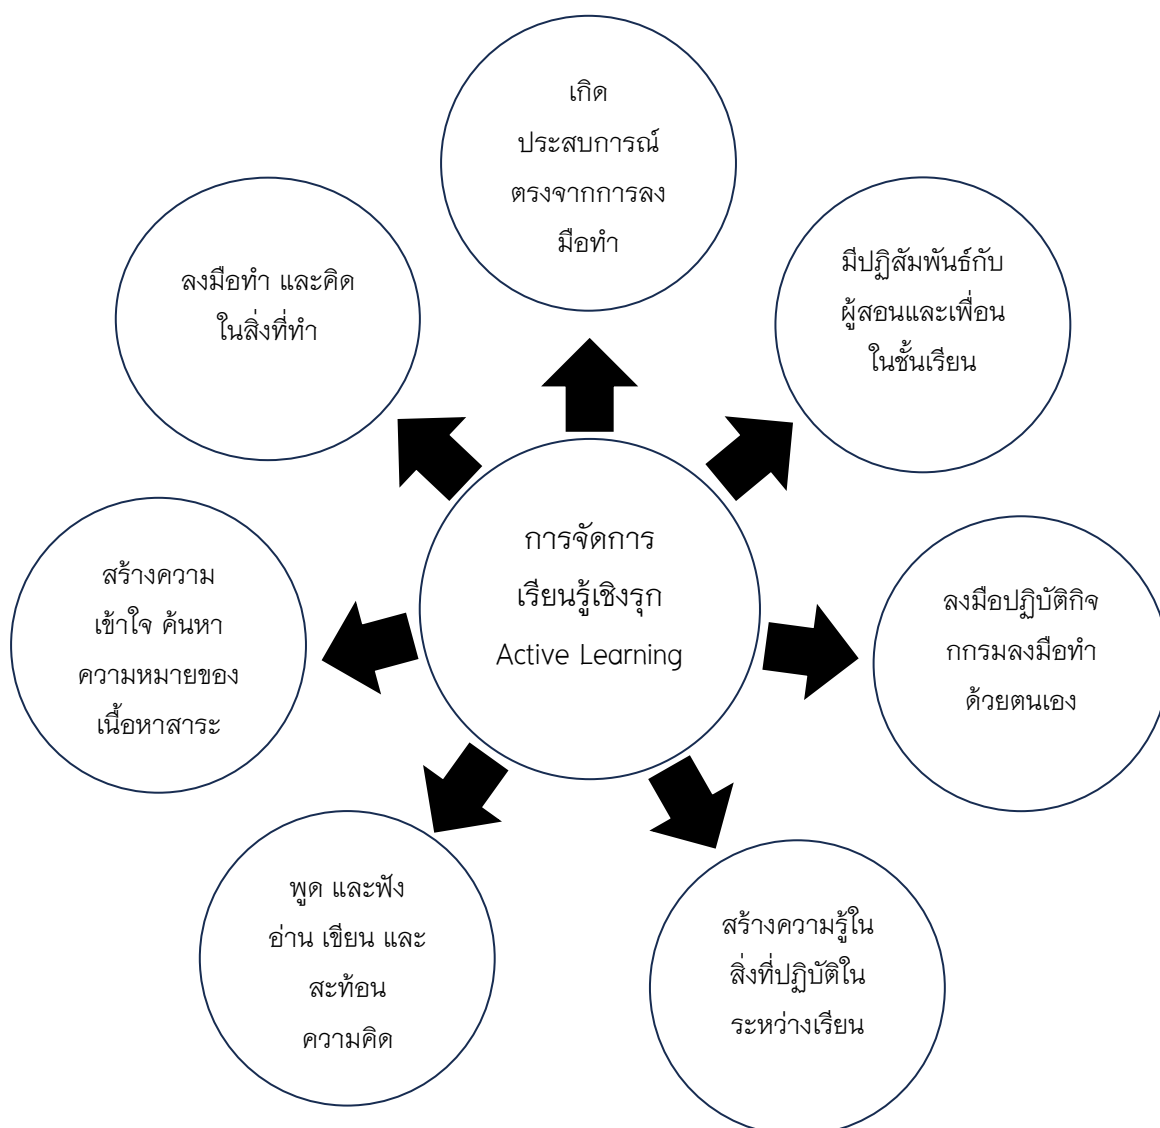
การจัดการ
เรียนรู้เชิงรุก
Active Learning

เกิด
ประสบการณ์
ตรงจากการลง
มือทำ

มีปฏิสัมพันธ์กับ
ผู้สอนและเพื่อน
ในชั้นเรียน

ลงมือปฏิบัติกิจ
กรรมลงมือทำ
ด้วยตนเอง

สร้างความรู้ใน
สิ่งที่ปฏิบัติใน
ระหว่างเรียน

พูด และฟัง
อ่าน เขียน และ
สะท้อน
ความคิด

สร้างความ
เข้าใจ ค้นหา
ความหมายของ
เนื้อหาสาระ

ลงมือทำ และคิด
ในสิ่งที่ทำ